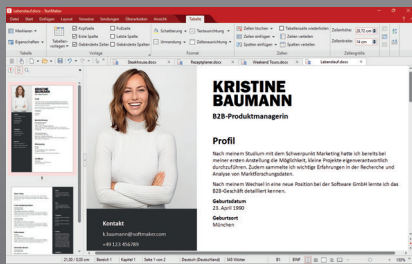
Lebenslauf.docx - TextMaker

Datei Start Einfügen Layout Verweise Sendungen Überarbeiten Ansicht Tabelle

Markieren Eigenschaften Tabellenvorlagen Kopfzeile Erste Spalte Gebänderte Zeilen Fußzeile Letzte Spalte Gebänderte Spalten Schattierung Umrandung Textausrichtung Zeilenumbruch Zeilen löschen Zeilen einfügen Spalten einfügen Tabellenzelle zusammenführen Zellen teilen Spalten verteilen Zeilenhöhe Spaltenbreite

Vorlage Format Zeilen Zellengröße

Deutsch

Dokument1.docx Rezeptpläne.docx Weekend Tours.docx Lebenslauf.docx

KRISTINE BAUMANN

B2B-Produktmanagerin

Profil

Nach meinem Studium mit dem Schwerpunkt Marketing hatte ich bereits bei meiner ersten Anstellung die Möglichkeit, kleine Projekte eigenverantwortlich durchzuführen. Zudem sammelte ich wichtige Erfahrungen in der Recherche und Analyse von Marktforschungsdaten.

Nach meinem Wechsel in eine neue Position bei der Software GmbH lernte ich das B2B-Geschäft detailliert kennen.

Geburtsdatum
23. April 1990

Geburtsort
München

Kontakt

k.baumann@softmaker.com

+49 123 456789

Bereich 1 Kapitel 1 Seite 1 von 2 Deutsch (Deutschland) 568 Wörter